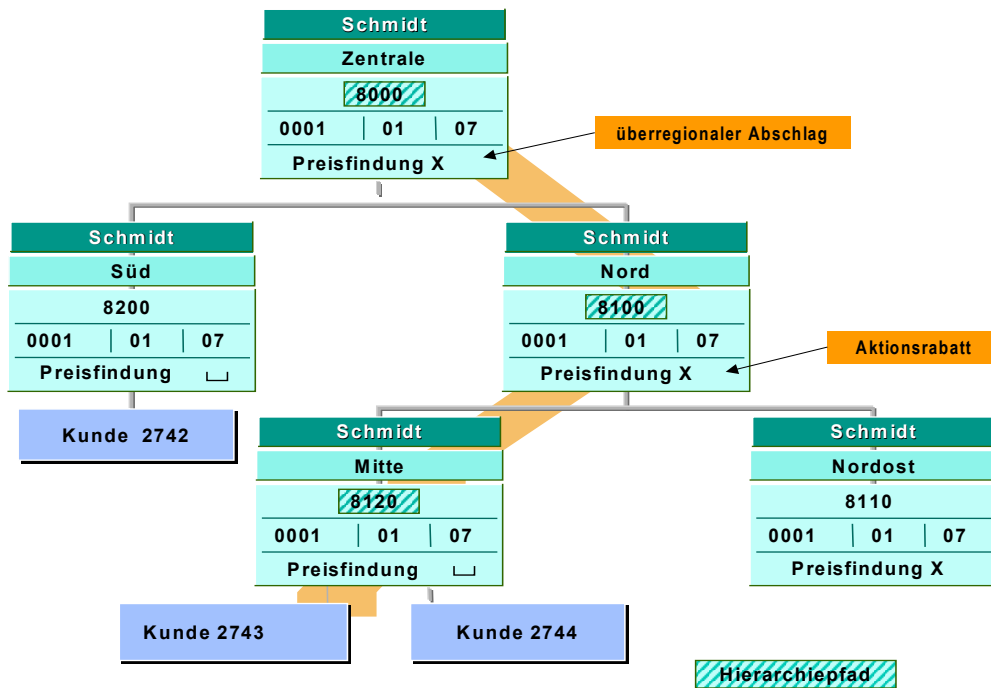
Schmidt
Zentrale
8000
0001 | 01 | 07
Preisfindung X

überregionaler Abschlag

Schmidt
Süd
8200
0001 | 01 | 07
Preisfindung ⎵

Kunde 2742

Schmidt
Nord
8100
0001 | 01 | 07
Preisfindung X

Aktionsrabatt

Schmidt
Mitte
8120
0001 | 01 | 07
Preisfindung ⎵

Schmidt
Nordost
8110
0001 | 01 | 07
Preisfindung X

Kunde 2743

Kunde 2744

Hierarchiepfad